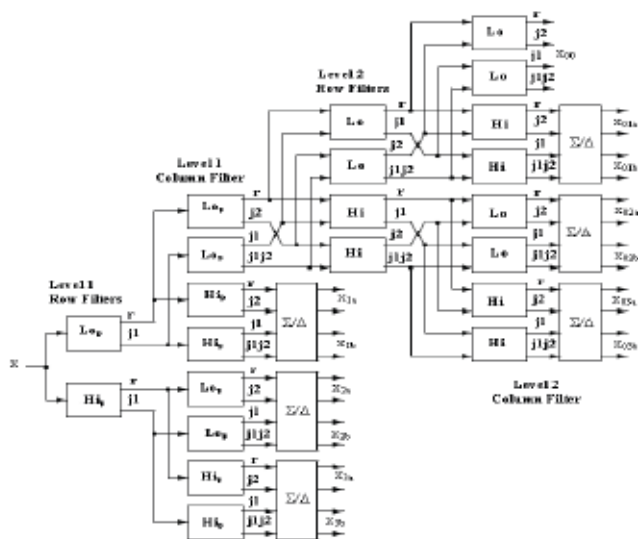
Level 1 Row Filters

x

$Lo_b$ r j1

$Hi_b$ r j1

Level 1 Column Filter

$Lo_b$ r j2

$Lo_b$ j1 j1j2

$Hi_b$ r j2

$Hi_b$ j1 j1j2

$\Sigma/\Delta$ $x_{1a}$ $x_{1b}$

$Lo_b$ r j2

$Lo_b$ j1 j1j2

$\Sigma/\Delta$ $x_{2a}$ $x_{2b}$

$Hi_b$ r j2

$Hi_b$ j1 j1j2

$\Sigma/\Delta$ $x_{3a}$ $x_{3b}$

Level 2 Row Filters

Lo r j1

Lo j2 j1j2

Hi r j1

Hi j2 j1j2

Lo r j2

Lo j1 j1j2 $x_{00}$

Hi r j2

Hi j1 j1j2

$\Sigma/\Delta$ $x_{01a}$ $x_{01b}$

Lo r j2

Lo j1 j1j2

$\Sigma/\Delta$ $x_{02a}$ $x_{02b}$

Hi r j2

Hi j1 j1j2

$\Sigma/\Delta$ $x_{03a}$ $x_{03b}$

Level 2 Column Filter